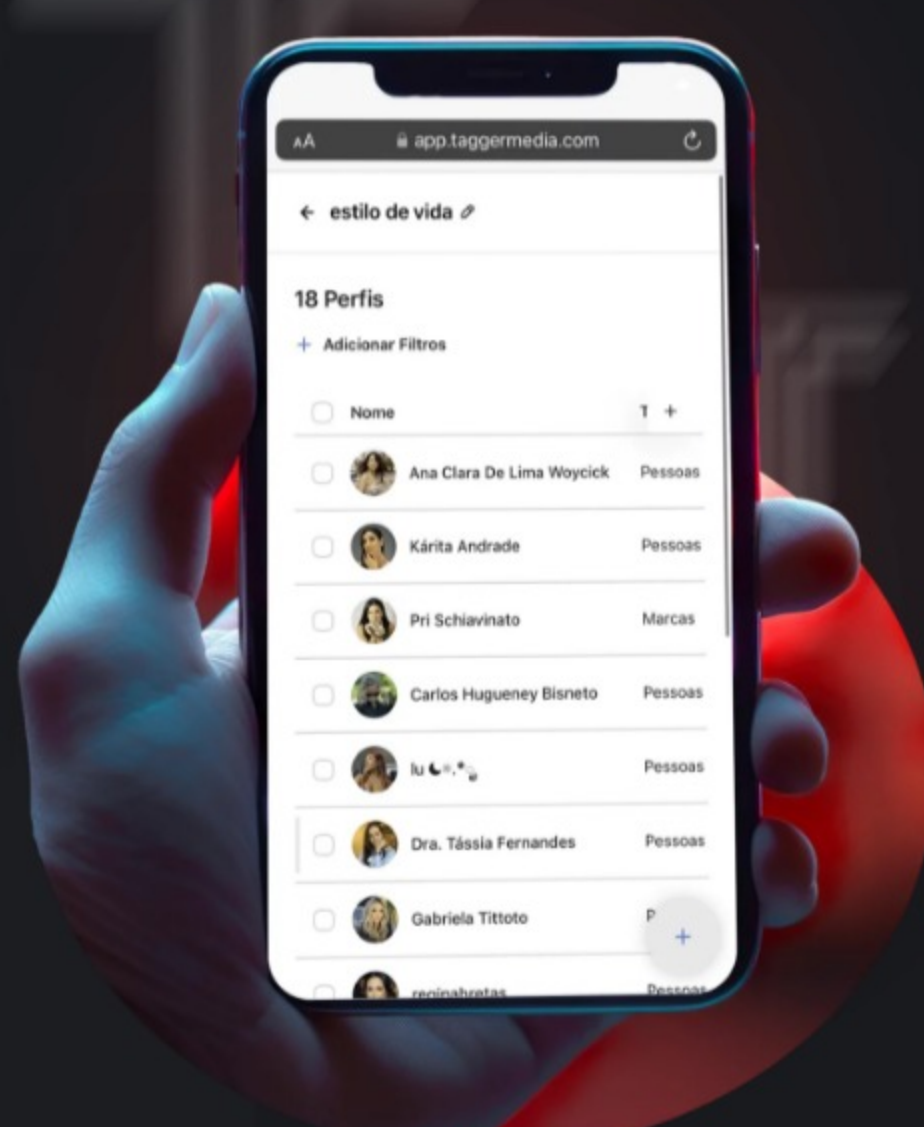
AA app.taggermedia.com

← estilo de vida

18 Perfis

+ Adicionar Filtros

| | Nome | T + |
|---|---|---|
| | Ana Clara De Lima Woycick | Pessoas |
| | Kárita Andrade | Pessoas |
| | Pri Schiavinato | Marcas |
| | Carlos Hugueney Bisneto | Pessoas |
| | lu ☾*.°。 | Pessoas |
| | Dra. Tássia Fernandes | Pessoas |
| | Gabriela Tittoto | P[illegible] |
| | reginabretas | Pessoas |

+